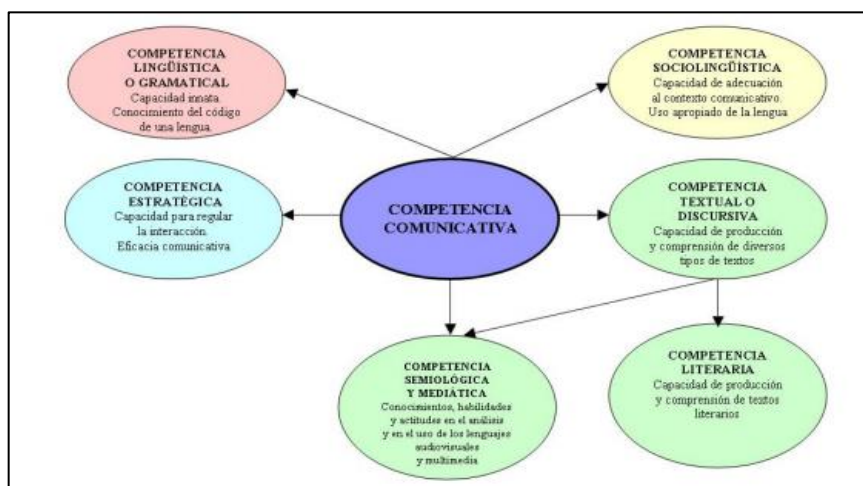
COMPETENCIA LINGÜÍSTICA O GRAMATICAL
Capacidad innata
Conocimiento del código de una lengua

COMPETENCIA SOCIOLINGÜÍSTICA
Capacidad de adecuación al contexto comunicativo.
Uso apropiado de la lengua

COMPETENCIA ESTRATÉGICA
Capacidad para regular la interacción.
Eficacia comunicativa

COMPETENCIA COMUNICATIVA

COMPETENCIA TEXTUAL O DISCURSIVA
Capacidad de producción y comprensión de diversos tipos de textos

COMPETENCIA SEMIOLÓGICA Y MEDIÁTICA
Conocimientos, habilidades y actitudes en el análisis y en el uso de los lenguajes audiovisuales y multimedia

COMPETENCIA LITERARIA
Capacidad de producción y comprensión de textos literarios